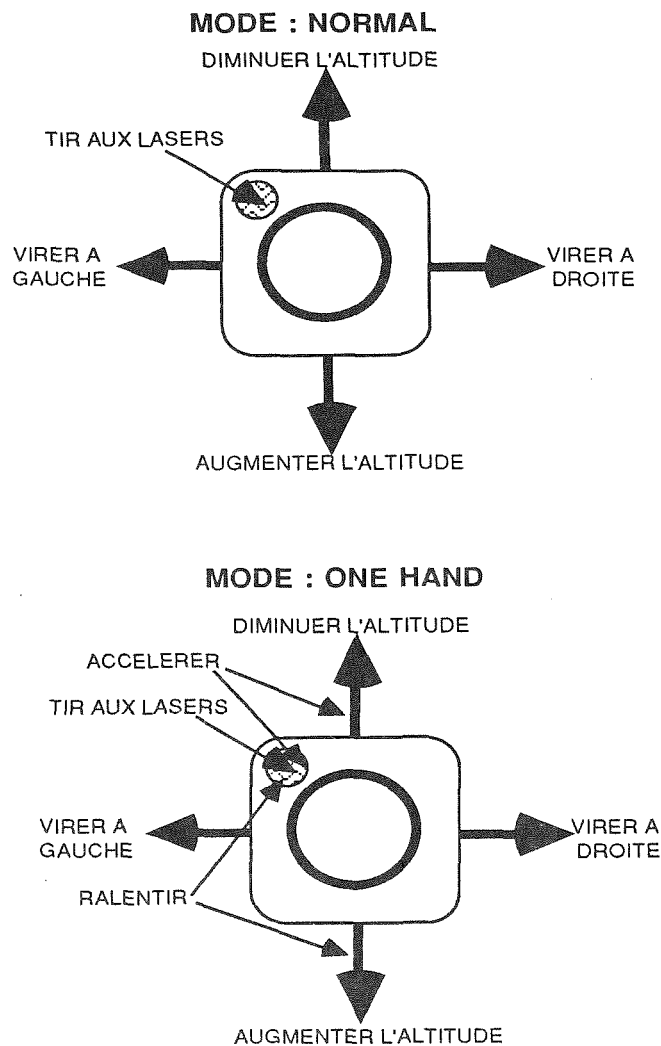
MODE : NORMAL

DIMINUER L'ALTITUDE

TIR AUX LASERS

VIRER A GAUCHE

VIRER A DROITE

AUGMENTER L'ALTITUDE

MODE : ONE HAND

DIMINUER L'ALTITUDE

ACCELERER

TIR AUX LASERS

VIRER A GAUCHE

VIRER A DROITE

RALENTIR

AUGMENTER L'ALTITUDE